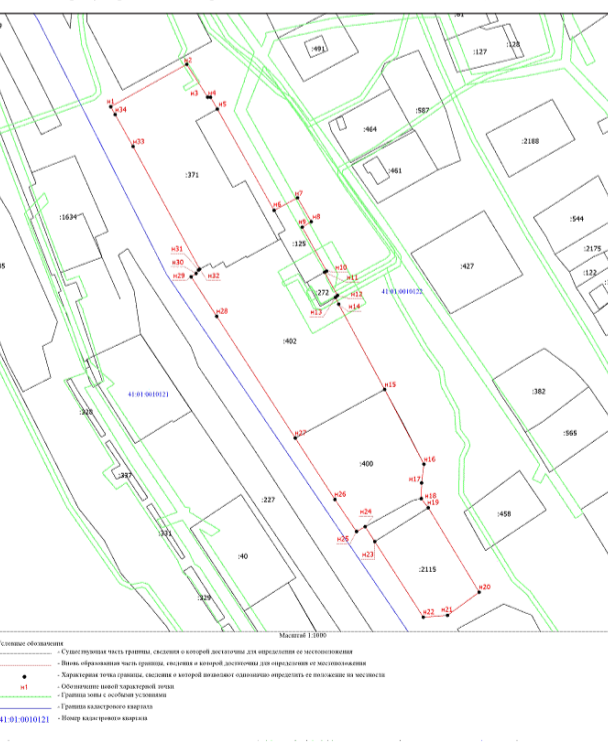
:91
:491
:127
:128
н2
н1
н3
н4
н5
н34
:464
:587
:2188
н33
:461
:371
:1634
н7
н6
н9
н8
:544
:125
:2175
:35
н31
н30
н29
н32
н10
н11
:427
:122
:272
н12
41:01:0010122
н13
н14
н28
:402
н15
:382
41:01:0010121
:565
:228
н27
н16
:400
:357
н17
н18
н19
:458
н26
:227
н24
н25
:331
:40
н23
:2115
н20
:329
н22
н21
Масштаб 1:1000
Условные обозначения
- Существующая часть границы, сведения о которой достаточны для определения ее местоположения
- Вновь образованная часть границы, сведения о которой достаточны для определения ее местоположения
- Характерная точка границы, сведения о которой позволяют однозначно определить ее положение на местности
н1
- Обозначение новой характерной точки
- Граница зоны с особыми условиями
- Граница кадастрового квартала
41:01:0010121
- Номер кадастрового квартала